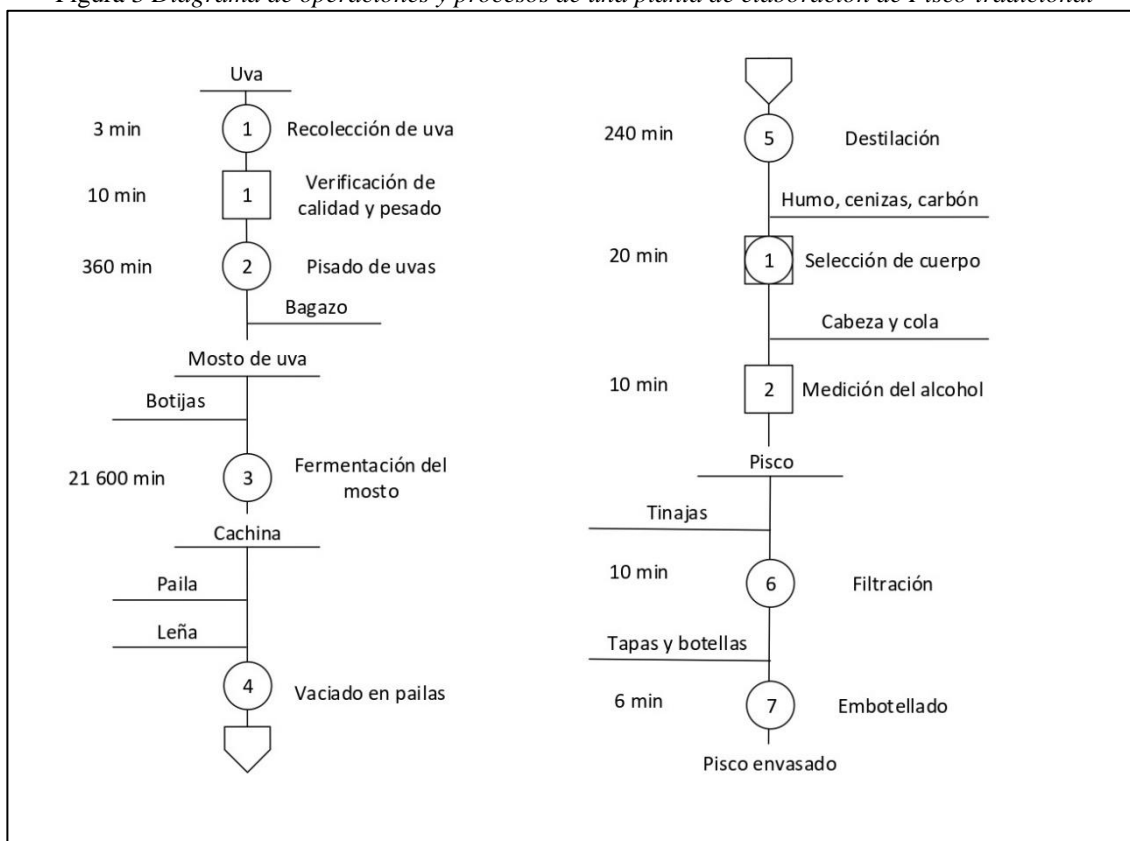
Figura 3 Diagrama de operaciones y procesos de una planta de elaboración de Pisco tradicional

Uva

3 min
1
Recolección de uva

10 min
1
Verificación de calidad y pesado

360 min
2
Pisado de uvas

Bagazo

Mosto de uva

Botijas

21 600 min
3
Fermentación del mosto

Cachina

Paila

Leña

4
Vaciado en pailas

240 min
5
Destilación

Humo, cenizas, carbón

20 min
1
Selección de cuerpo

Cabeza y cola

10 min
2
Medición del alcohol

Pisco

Tinajas

10 min
6
Filtración

Tapas y botellas

6 min
7
Embotellado

Pisco envasado